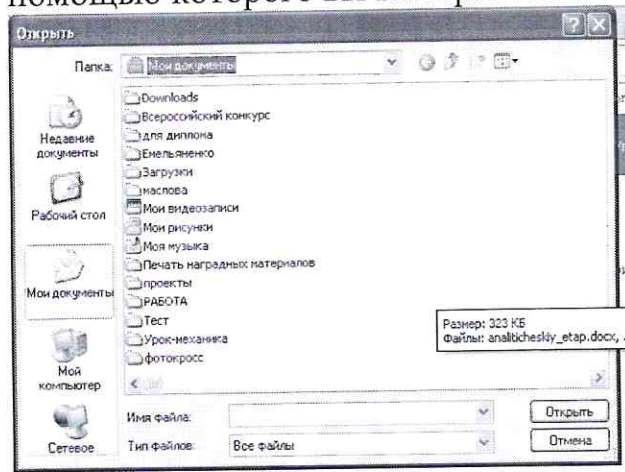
помощью которого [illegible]

Открыть

Папка: Мои документы

Недавние документы

Рабочий стол

Мои документы

Мой компьютер

Сетевое

Downloads
Всероссийский конкурс
для диплома
Емельяненко
Загрузки
маслова
Мои видеозаписи
Мои рисунки
Моя музыка
Печать наградных материалов
проекты
РАБОТА
Тест
Урок-механика
фотокросс

Размер: 323 КБ
Файлы: analiticheskiy_etap.docx, ...

Имя файла:
Тип файлов: Все файлы

Открыть
Отмена